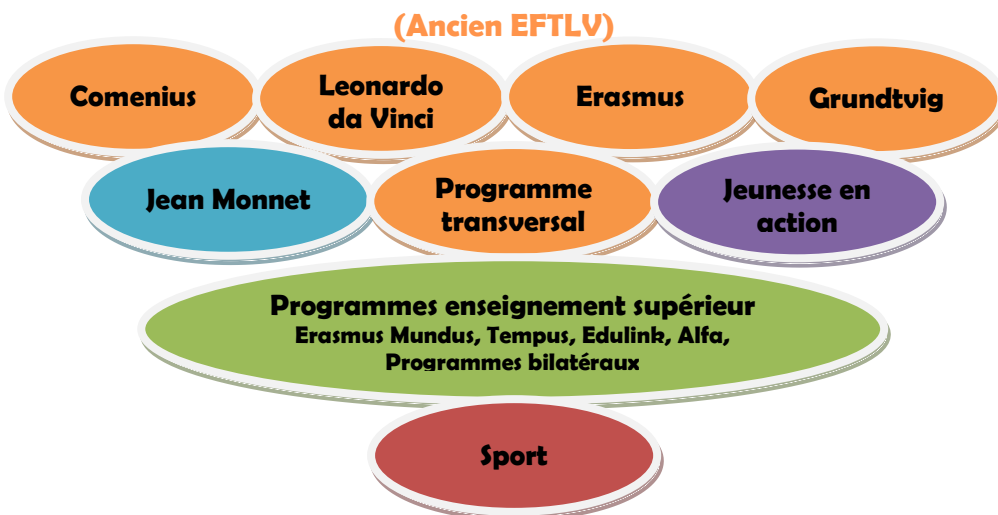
(Ancien EFTLV)

Comenius

Leonardo da Vinci

Erasmus

Grundtvig

Jean Monnet

Programme transversal

Jeunesse en action

Programmes enseignement supérieur
Erasmus Mundus, Tempus, Edulink, Alfa, Programmes bilatéraux

Sport